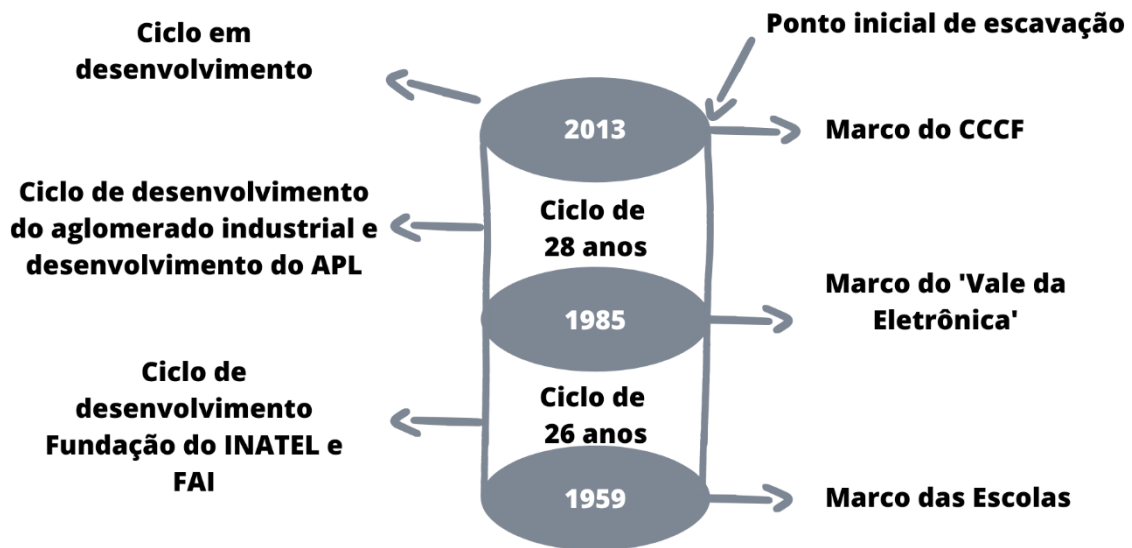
Ciclo em desenvolvimento

Ponto inicial de escavação

2013

Marco do CCCF

Ciclo de desenvolvimento do aglomerado industrial e desenvolvimento do APL

Ciclo de 28 anos

1985

Marco do 'Vale da Eletrônica'

Ciclo de desenvolvimento Fundação do INATEL e FAI

Ciclo de 26 anos

1959

Marco das Escolas